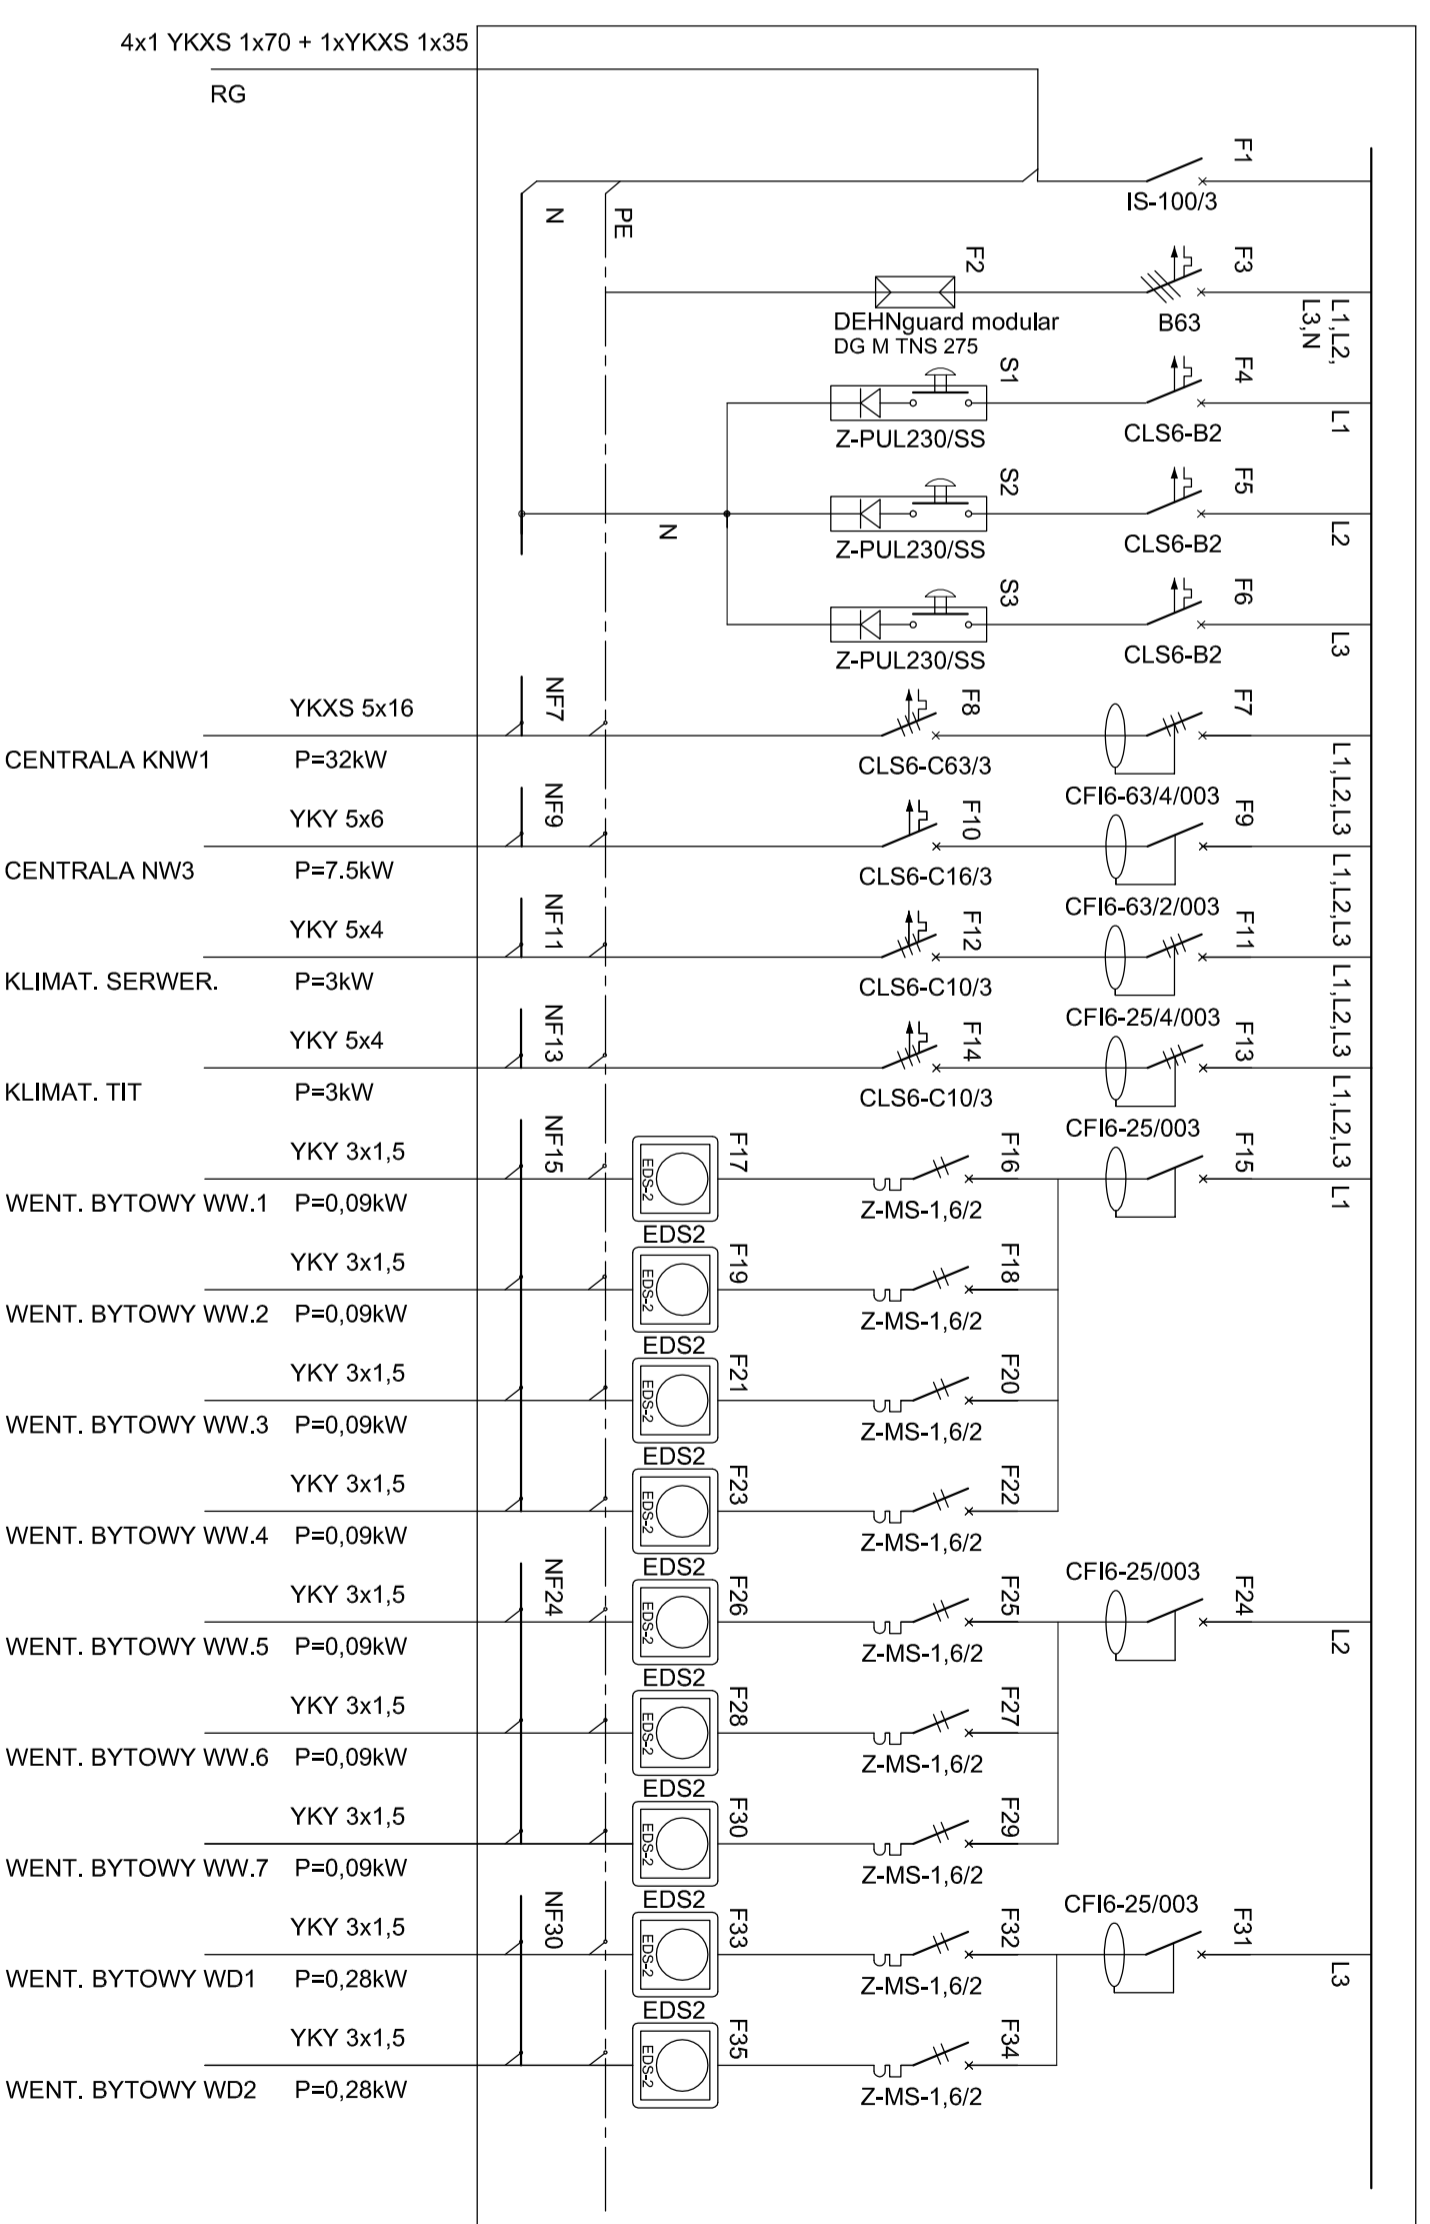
4x1 YKXS 1x70 + 1xYKXS 1x35

RG

F1
IS-100/3

N
PE

F2
F3
DEHNguard modular
DG M TNS 275
B63
L1,L2,L3,N

S1
F4
Z-PUL230/SS
CLS6-B2
L1

S2
F5
N
Z-PUL230/SS
CLS6-B2
L2

S3
F6
Z-PUL230/SS
CLS6-B2
L3

YKXS 5x16
NF7
F8
F7
CENTRALA KNW1
P=32kW
CLS6-C63/3
L1,L2,L3

YKY 5x6
NF9
CFI6-63/4/003
F10
F9
CENTRALA NW3
P=7.5kW
CLS6-C16/3
L1,L2,L3

YKY 5x4
NF11
CFI6-63/2/003
F12
F11
KLIMAT. SERWER.
P=3kW
CLS6-C10/3
L1,L2,L3

YKY 5x4
NF13
CFI6-25/4/003
F14
F13
KLIMAT. TIT
P=3kW
CLS6-C10/3
L1,L2,L3

YKY 3x1,5
NF15
F17
F16
CFI6-25/003
F15
WENT. BYTOWY WW.1
P=0,09kW
EDS-2
Z-MS-1,6/2
L1
EDS2

YKY 3x1,5
F19
F18
WENT. BYTOWY WW.2
P=0,09kW
EDS-2
Z-MS-1,6/2
EDS2

YKY 3x1,5
F21
F20
WENT. BYTOWY WW.3
P=0,09kW
EDS-2
Z-MS-1,6/2
EDS2

YKY 3x1,5
F23
F22
WENT. BYTOWY WW.4
P=0,09kW
EDS-2
Z-MS-1,6/2
EDS2

YKY 3x1,5
NF24
F26
F25
CFI6-25/003
F24
WENT. BYTOWY WW.5
P=0,09kW
EDS-2
Z-MS-1,6/2
L2
EDS2

YKY 3x1,5
F28
F27
WENT. BYTOWY WW.6
P=0,09kW
EDS-2
Z-MS-1,6/2
EDS2

YKY 3x1,5
F30
F29
WENT. BYTOWY WW.7
P=0,09kW
EDS-2
Z-MS-1,6/2
EDS2

YKY 3x1,5
NF30
F33
F32
CFI6-25/003
F31
WENT. BYTOWY WD1
P=0,28kW
EDS-2
Z-MS-1,6/2
L3
EDS2

YKY 3x1,5
F35
F34
WENT. BYTOWY WD2
P=0,28kW
EDS-2
Z-MS-1,6/2